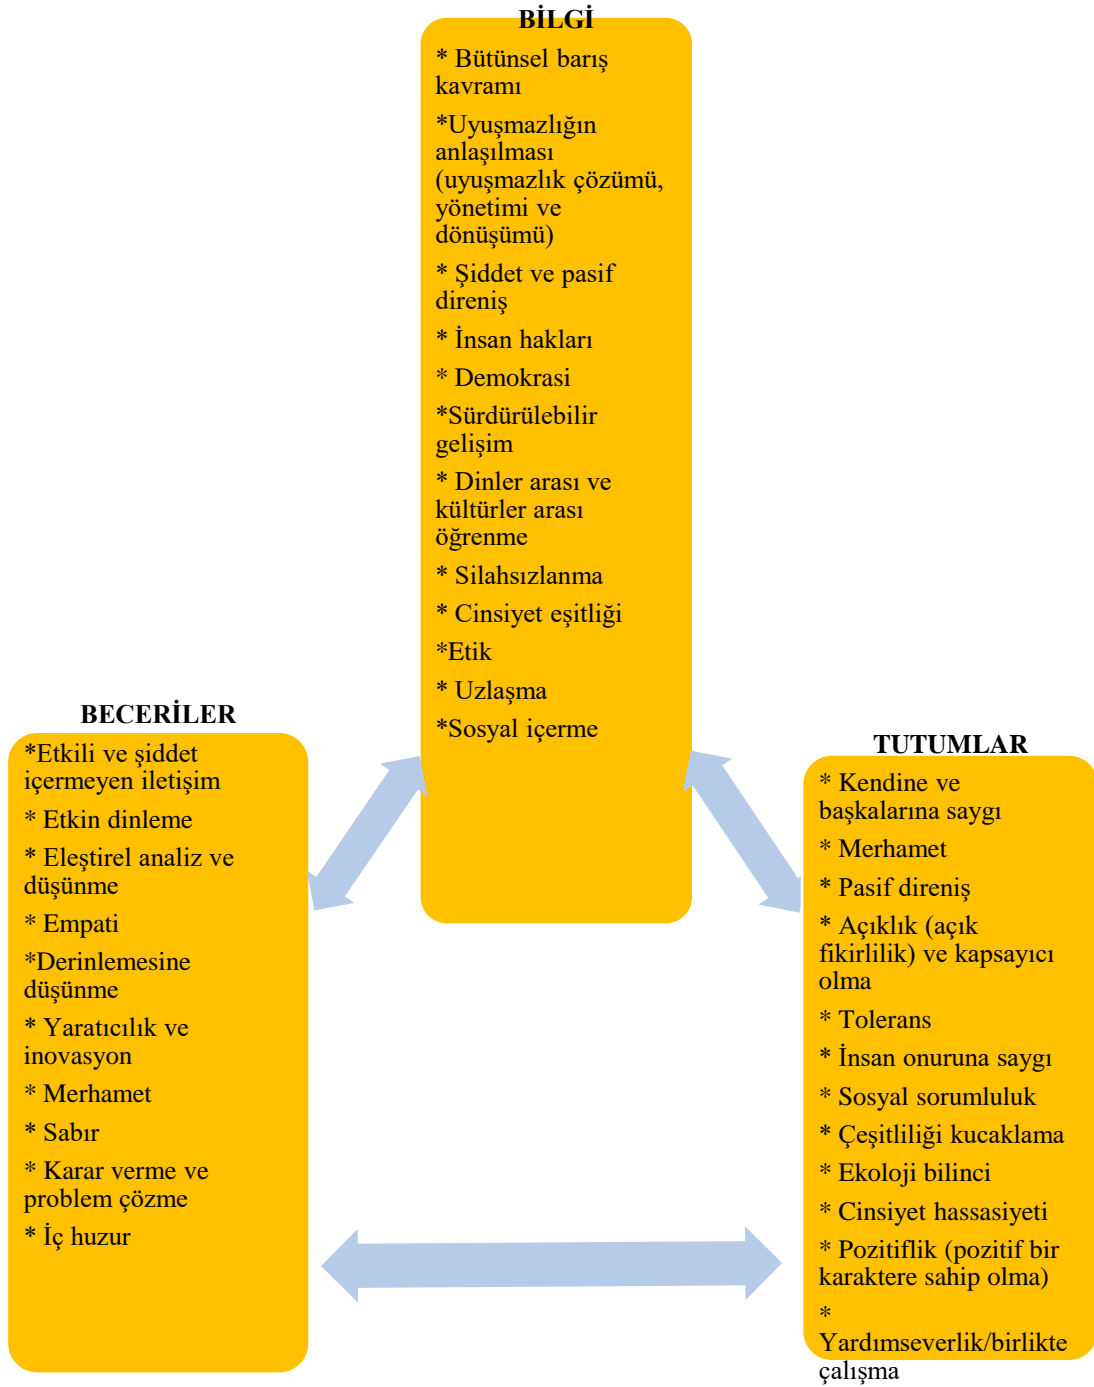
BİLGİ

* Bütünsel barış kavramı

*Uyuşmazlığın anlaşılması (uyuşmazlık çözümü, yönetimi ve dönüşümü)

* Şiddet ve pasif direniş

* İnsan hakları

* Demokrasi

*Sürdürülebilir gelişim

* Dinler arası ve kültürler arası öğrenme

* Silahsızlanma

* Cinsiyet eşitliği

*Etik

* Uzlaşma

*Sosyal içerme

BECERİLER

*Etkili ve şiddet içermeyen iletişim

* Etkin dinleme

* Eleştirel analiz ve düşünme

* Empati

*Derinlemesine düşünme

* Yaratıcılık ve inovasyon

* Merhamet

* Sabır

* Karar verme ve problem çözme

* İç huzur

TUTUMLAR

* Kendine ve başkalarına saygı

* Merhamet

* Pasif direniş

* Açıklık (açık fikirlilik) ve kapsayıcı olma

* Tolerans

* İnsan onuruna saygı

* Sosyal sorumluluk

* Çeşitliliği kucaklama

* Ekoloji bilinci

* Cinsiyet hassasiyeti

* Pozitiflik (pozitif bir karaktere sahip olma)

* Yardımseverlik/birlikte çalışma